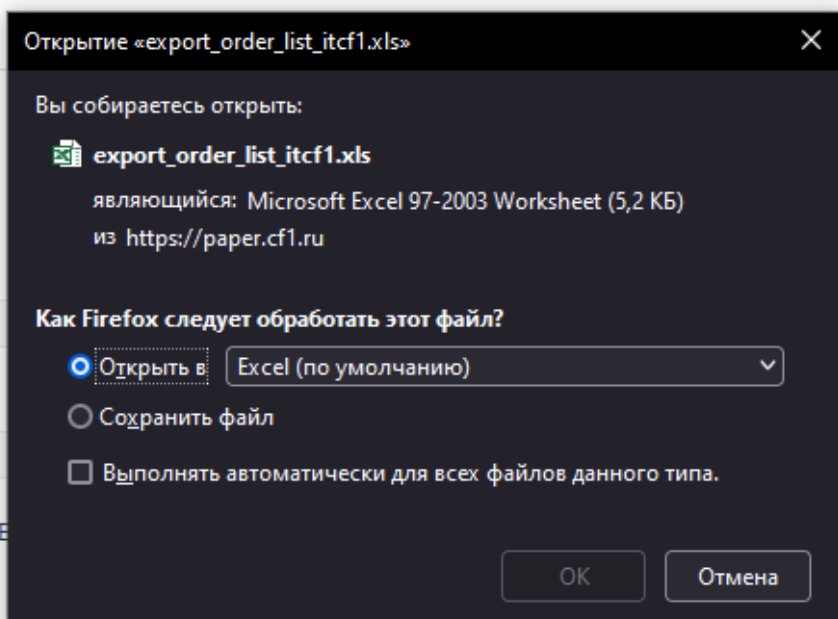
Открытие «export_order_list_itcf1.xls»

Вы собираетесь открыть:

export_order_list_itcf1.xls

являющийся: Microsoft Excel 97-2003 Worksheet (5,2 КБ)

из https://paper.cf1.ru

Как Firefox следует обработать этот файл?

Открыть в Excel (по умолчанию)

Сохранить файл

Выполнять автоматически для всех файлов данного типа.

OK

Отмена